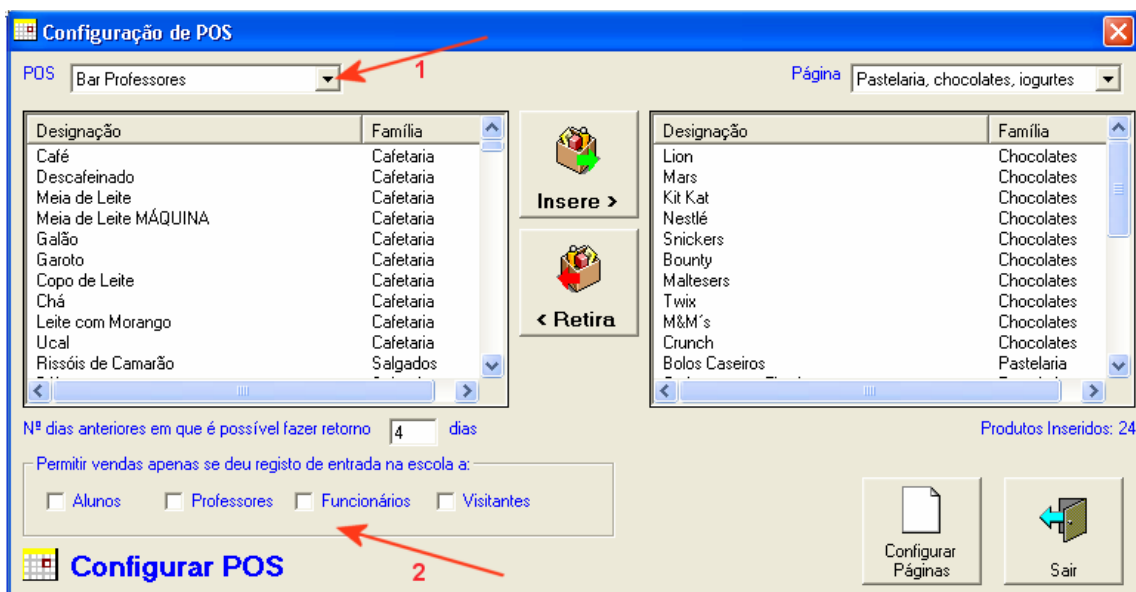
Configuração de POS

POS Bar Professores

1

Página Pastelaria, chocolates, iogurtes

| Designação | Família |
|---|---|
| Café | Cafetaria |
| Descafeinado | Cafetaria |
| Meia de Leite | Cafetaria |
| Meia de Leite MÁQUINA | Cafetaria |
| Galão | Cafetaria |
| Garoto | Cafetaria |
| Copo de Leite | Cafetaria |
| Chá | Cafetaria |
| Leite com Morango | Cafetaria |
| Ucal | Cafetaria |
| Rissóis de Camarão | Salgados |

Insere >

< Retira

| Designação | Família |
|---|---|
| Lion | Chocolates |
| Mars | Chocolates |
| Kit Kat | Chocolates |
| Nestlé | Chocolates |
| Snickers | Chocolates |
| Bounty | Chocolates |
| Maltesers | Chocolates |
| Twix | Chocolates |
| M&M´s | Chocolates |
| Crunch | Chocolates |
| Bolos Caseiros | Pastelaria |

Nº dias anteriores em que é possível fazer retorno 4 dias

Produtos Inseridos: 24

Permitir vendas apenas se deu registo de entrada na escola a:

Alunos Professores Funcionários Visitantes

Configurar POS

2

Configurar Páginas

Sair